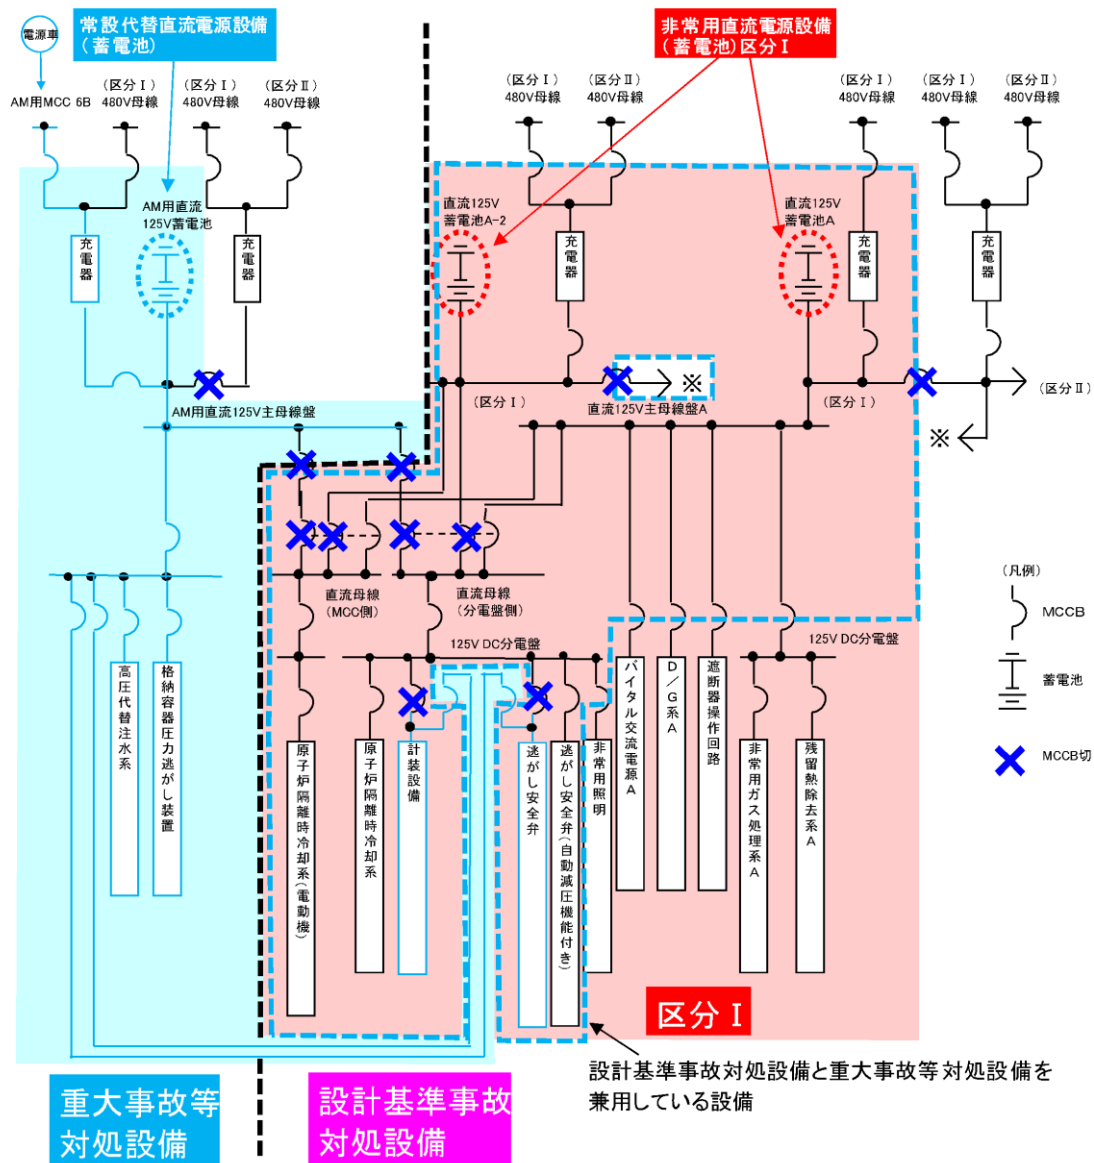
電源車

常設代替直流電源設備
（蓄電池）

非常用直流電源設備
（蓄電池）区分Ⅰ

AM用MCC 6B

（区分Ⅰ）
480V母線

（区分Ⅰ）
480V母線

（区分Ⅱ）
480V母線

（区分Ⅰ）
480V母線

（区分Ⅱ）
480V母線

（区分Ⅰ）
480V母線

（区分Ⅰ）
480V母線

（区分Ⅱ）
480V母線

充電器

AM用直流
125V蓄電池

充電器

直流125V
蓄電池A-2

充電器

直流125V
蓄電池A

充電器

充電器

※

（区分Ⅱ）

AM用直流125V主母線盤

（区分Ⅰ）

直流125V主母線盤A

（区分Ⅰ）

※

直流母線
（MCC側）

直流母線
（分電盤側）

（凡例）

MCCB

蓄電池

MCCB切

125V DC分電盤

125V DC分電盤

高圧代替注水系

格納容器圧力逃がし装置

原子炉隔離時冷却系（電動機）

原子炉隔離時冷却系

計装設備

逃がし安全弁

逃がし安全弁（自動減圧機能付き）

非常用照明

バイタル交流電源A

D／G系A

遮断器操作回路

非常用ガス処理系A

残留熱除去系A

区分Ⅰ

設計基準事故対処設備と重大事故等対処設備を
兼用している設備

重大事故等
対処設備

設計基準事故
対処設備